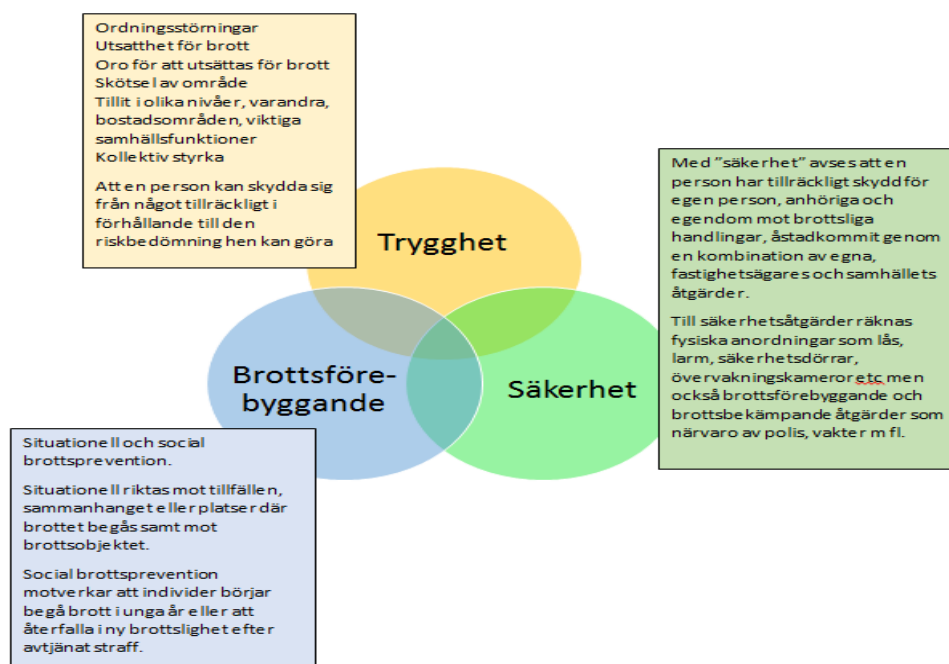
Ordningsstörningar
Utsatthet för brott
Oro för att utsättas för brott
Skötsel av område
Tillit i olika nivåer, varandra, bostadsområden, viktiga samhällsfunktioner
Kollektiv styrka

Att en person kan skydda sig från något tillräckligt i förhållande till den riskbedömning hen kan göra

Trygghet

Med "säkerhet" avses att en person har tillräckligt skydd för egen person, anhöriga och egendom mot brottsliga handlingar, åstadkommit genom en kombination av egna, fastighetsägares och samhällets åtgärder.

Till säkerhetsåtgärder räknas fysiska anordningar som lås, larm, säkerhetsdörrar, övervakningskameror etc men också brottsförebyggande och brottsbekämpande åtgärder som närvaro av polis, vakter m fl.

Brottsförebyggande

Säkerhet

Situationell och social brottsprevention.

Situationell riktas mot tillfällen, sammanhanget eller platser där brottet begås samt mot brottsobjektet.

Social brottsprevention motverkar att individer börjar begå brott i unga år eller att återfalla i ny brottslighet efter avtjänat straff.